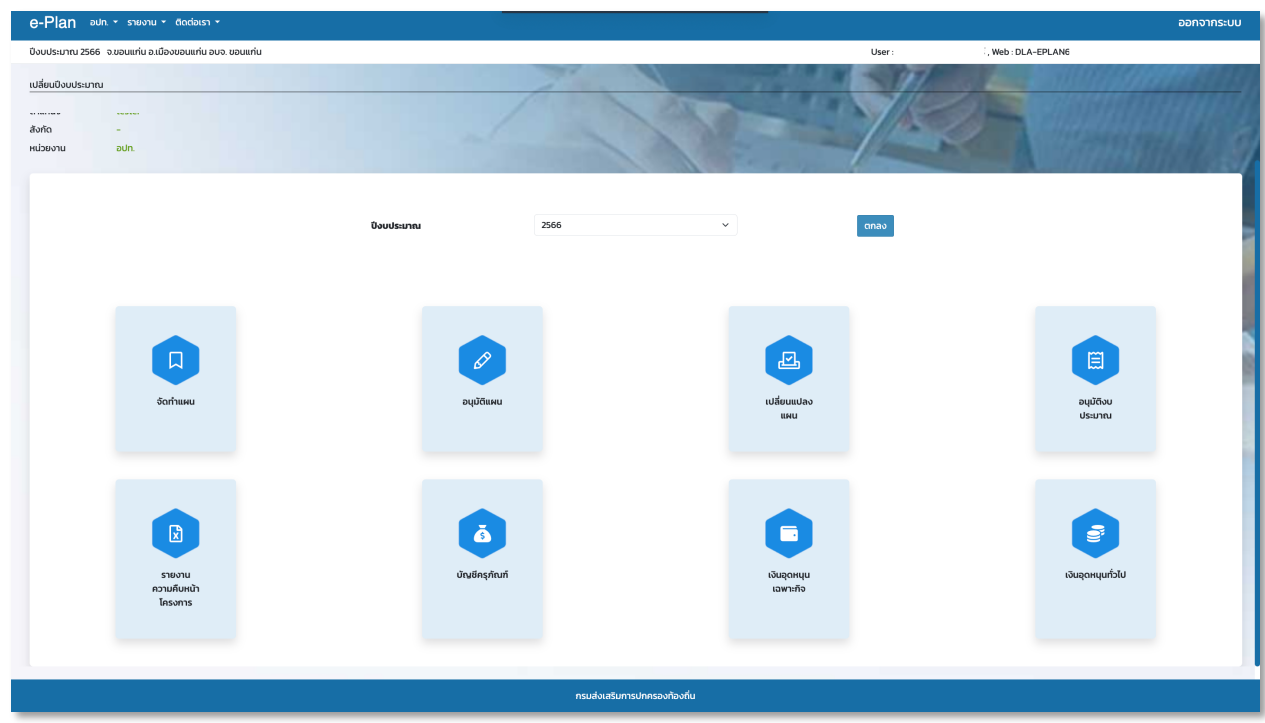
e-Plan อปท. ▾ รายงาน ▾ ติดต่อเรา ▾

ออกจากระบบ

ปีงบประมาณ 2566 จ.ขอนแก่น อ.เมืองขอนแก่น อบจ. ขอนแก่น

User : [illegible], Web : DLA-EPLAN6

เปลี่ยนปีงบประมาณ

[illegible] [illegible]
สังกัด -
หน่วยงาน อปท.

ปีงบประมาณ 2566 ตกลง

จัดทำแผน

อนุมัติแผน

เปลี่ยนแปลงแผน

อนุมัติงบประมาณ

รายงานความคืบหน้าโครงการ

บัญชีครุภัณฑ์

เงินอุดหนุนเฉพาะกิจ

เงินอุดหนุนทั่วไป

กรมส่งเสริมการปกครองท้องถิ่น